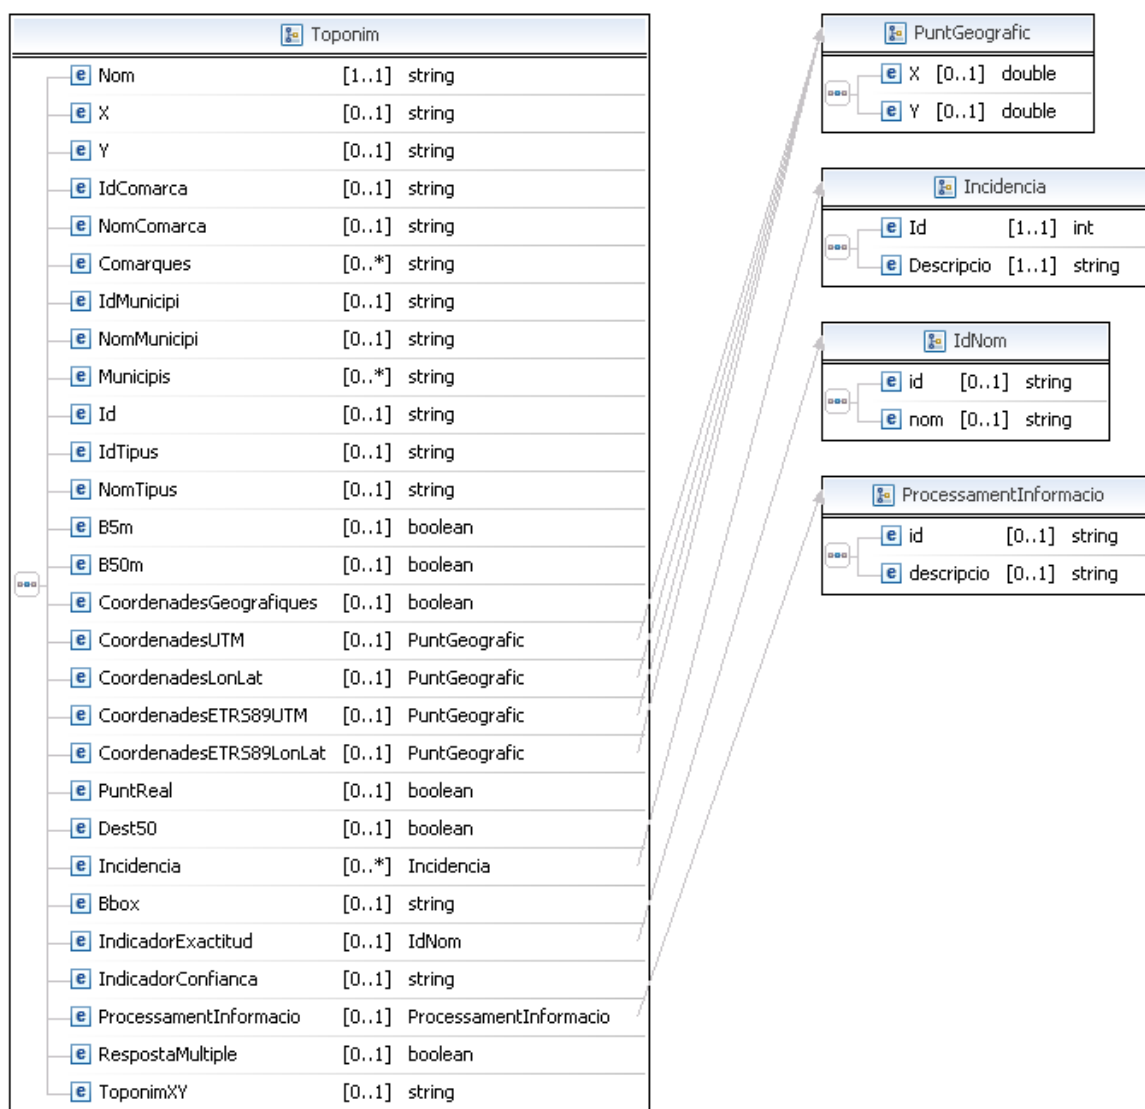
Toponim

| | | |
|---|---|---|
| e Nom | [1..1] | string |
| e X | [0..1] | string |
| e Y | [0..1] | string |
| e IdComarca | [0..1] | string |
| e NomComarca | [0..1] | string |
| e Comarques | [0..*] | string |
| e IdMunicipi | [0..1] | string |
| e NomMunicipi | [0..1] | string |
| e Municipis | [0..*] | string |
| e Id | [0..1] | string |
| e IdTipus | [0..1] | string |
| e NomTipus | [0..1] | string |
| e B5m | [0..1] | boolean |
| e B50m | [0..1] | boolean |
| e CoordenadesGeografiques | [0..1] | boolean |
| e CoordenadesUTM | [0..1] | PuntGeografic |
| e CoordenadesLonLat | [0..1] | PuntGeografic |
| e CoordenadesETRS89UTM | [0..1] | PuntGeografic |
| e CoordenadesETRS89LonLat | [0..1] | PuntGeografic |
| e PuntReal | [0..1] | boolean |
| e Dest50 | [0..1] | boolean |
| e Incidencia | [0..*] | Incidencia |
| e Bbox | [0..1] | string |
| e IndicadorExactitud | [0..1] | IdNom |
| e IndicadorConfianca | [0..1] | string |
| e ProcessamentInformacio | [0..1] | ProcessamentInformacio |
| e RespostaMultiple | [0..1] | boolean |
| e ToponimXY | [0..1] | string |

PuntGeografic

| | | |
|---|---|---|
| e X | [0..1] | double |
| e Y | [0..1] | double |

Incidencia

| | | |
|---|---|---|
| e Id | [1..1] | int |
| e Descripcio | [1..1] | string |

IdNom

| | | |
|---|---|---|
| e id | [0..1] | string |
| e nom | [0..1] | string |

ProcessamentInformacio

| | | |
|---|---|---|
| e id | [0..1] | string |
| e descripcio | [0..1] | string |